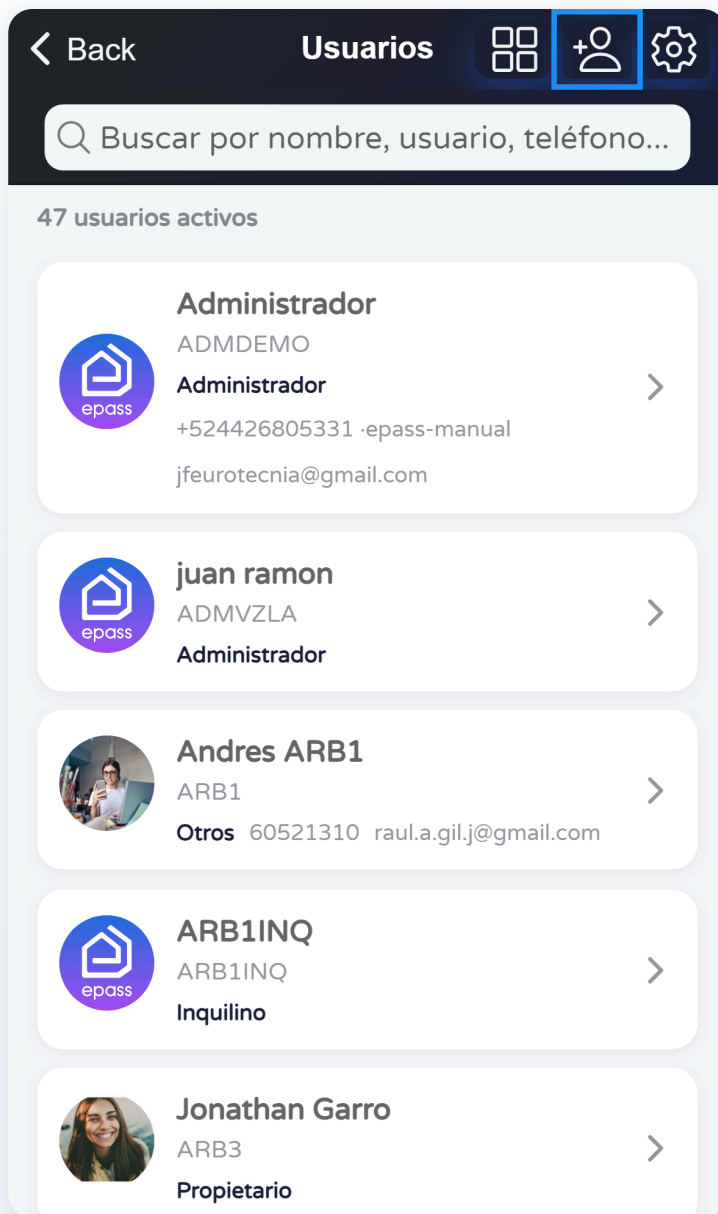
< Back

Usuarios

+

Buscar por nombre, usuario, teléfono...

47 usuarios activos

epass
Administrador
ADMDEMO
Administrador
+524426805331 ·epass-manual
jfeurotecnia@gmail.com

epass
juan ramon
ADMVZLA
Administrador

Andres ARB1
ARB1
Otros 60521310 raul.a.gil.j@gmail.com

epass
ARB1INQ
ARB1INQ
Inquilino

Jonathan Garro
ARB3
Propietario